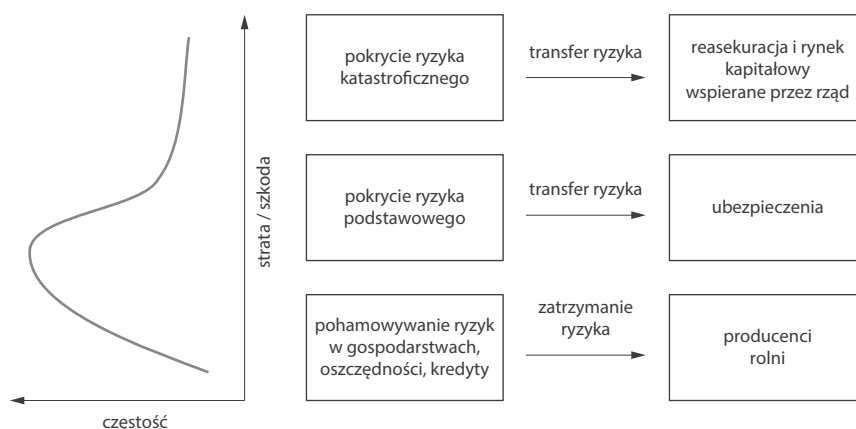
strata / szkoda

częstość

pokrycie ryzyka katastroficznego

transfer ryzyka

reasekuracja i rynek kapitałowy wspierane przez rząd

pokrycie ryzyka podstawowego

transfer ryzyka

ubezpieczenia

pohamowywanie ryzyk w gospodarstwach, oszczędności, kredyty

zatrzymanie ryzyka

producenci rolni